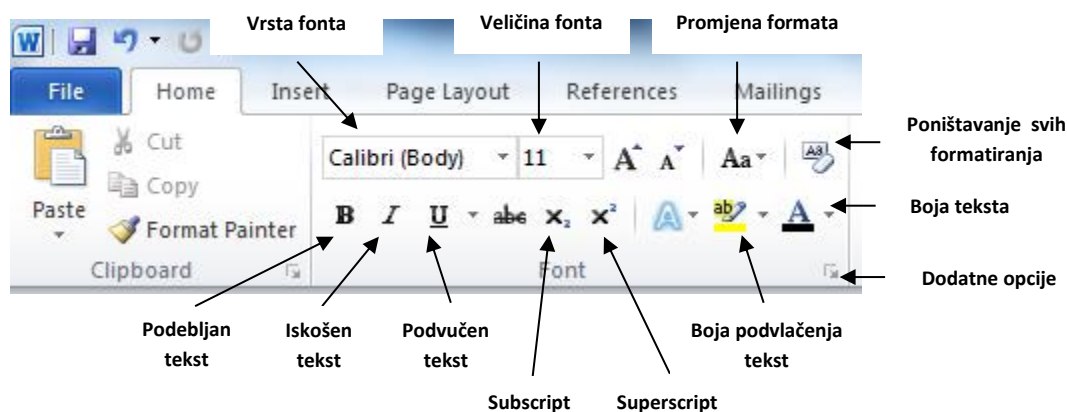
Vrsta fonta

Veličina fonta

Promjena formata

File

Home

Insert

Page Layout

References

Mailings

Cut

Copy

Paste

Format Painter

Clipboard

Calibri (Body)

11

Aa

B

I

U

abc

$x_2$

$x^2$

A

ab

A

Font

Poništavanje svih formatiranja

Boja teksta

Dodatne opcije

Podebljan tekst

Iskošen tekst

Podvučen tekst

Subscript

Superscript

Boja podvlačenja tekst